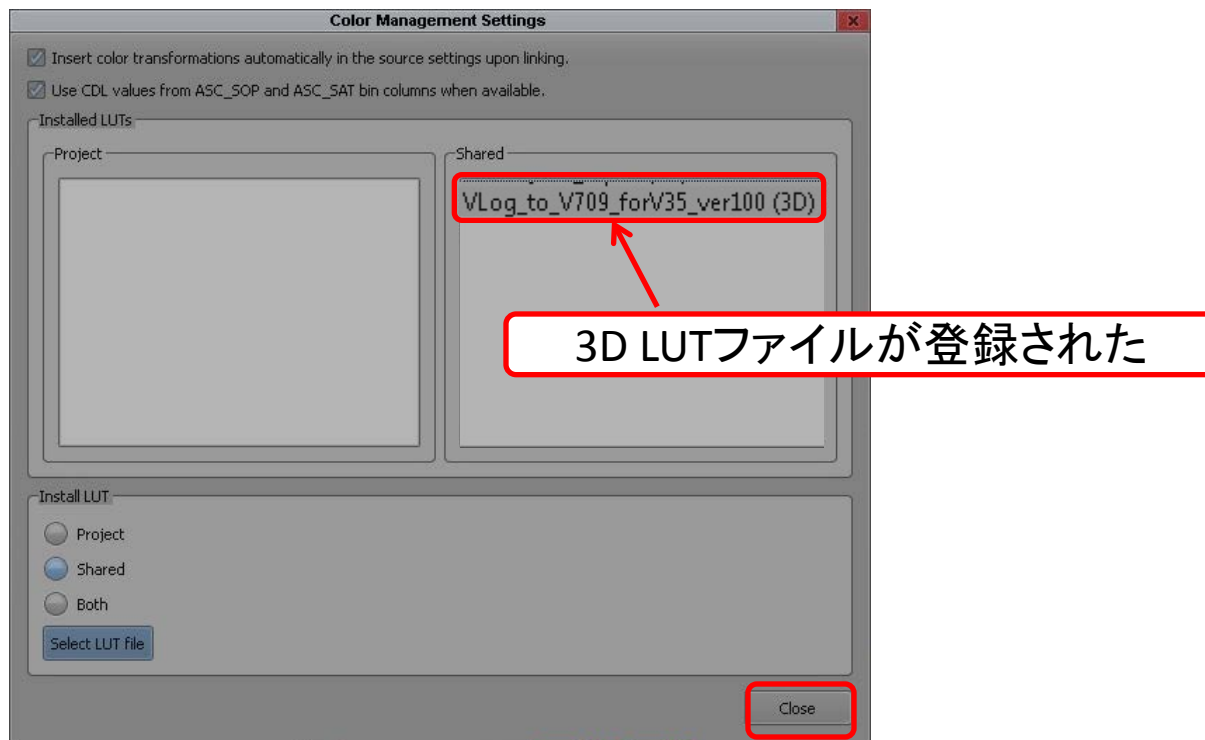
Color Management Settings

Insert color transformations automatically in the source settings upon linking.

Use CDL values from ASC_SOP and ASC_SAT bin columns when available.

Installed LUTs

Project

Shared

VLog_to_V709_forV35_ver100 (3D)

3D LUTファイルが登録された

Install LUT

Project

Shared

Both

Select LUT file

Close